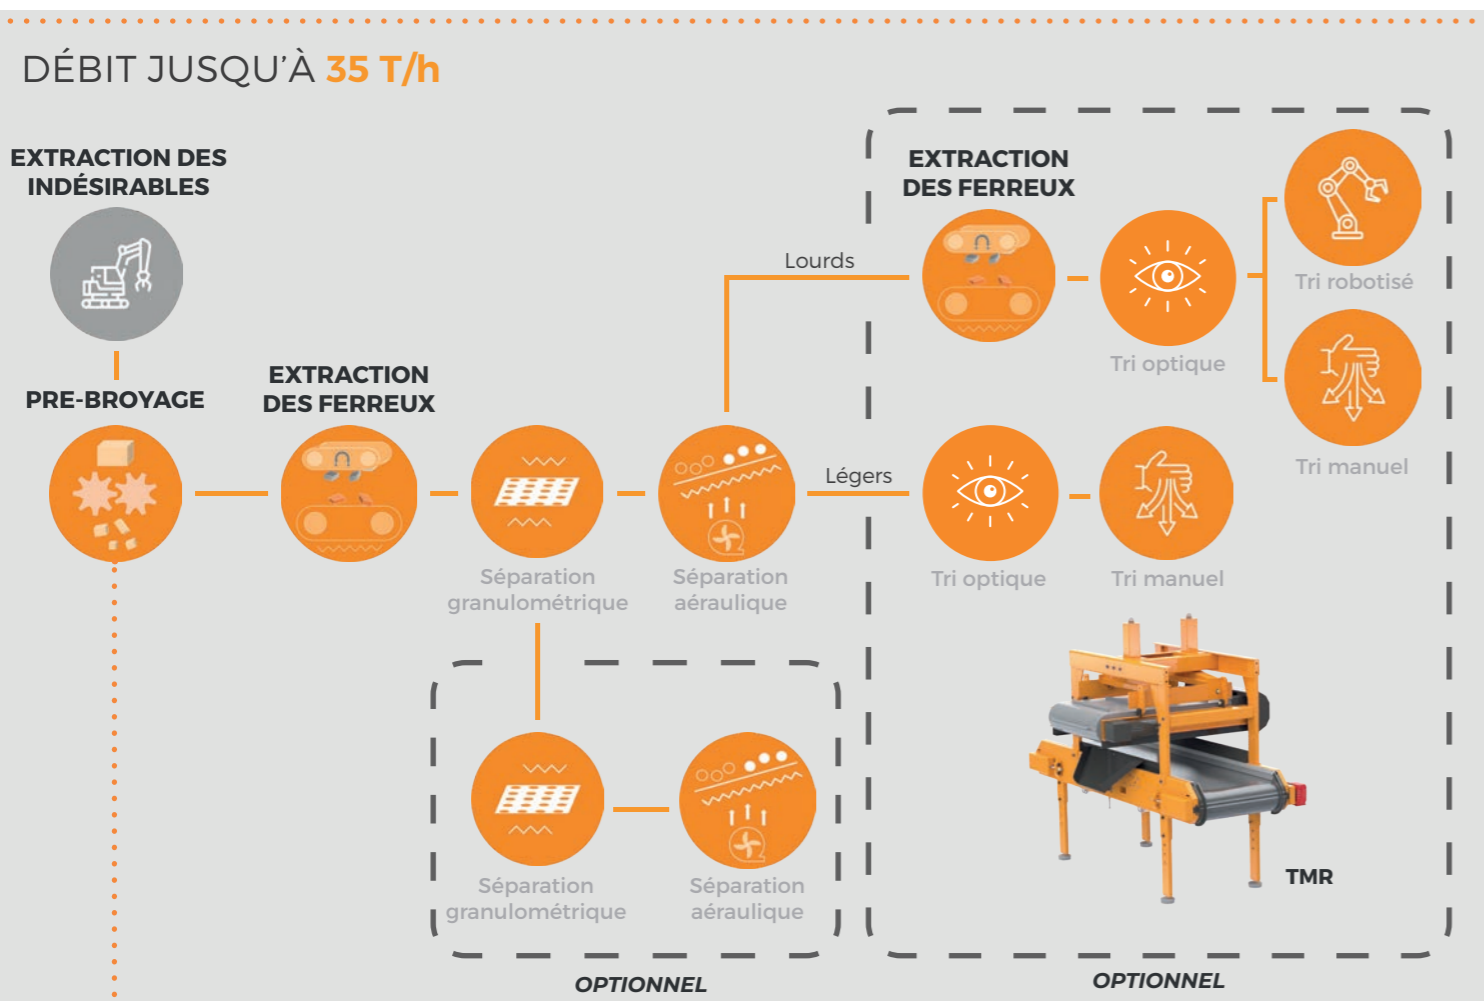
DÉBIT JUSQU'À 35 T/h

EXTRACTION DES INDÉSIRABLES

PRE-BROYAGE

EXTRACTION DES FERREUX

Séparation granulométrique

Séparation aéraulique

Lourds

Légers

EXTRACTION DES FERREUX

Tri optique

Tri robotisé

Tri manuel

Tri optique

Tri manuel

Séparation granulométrique

Séparation aéraulique

OPTIONNEL

TMR

OPTIONNEL